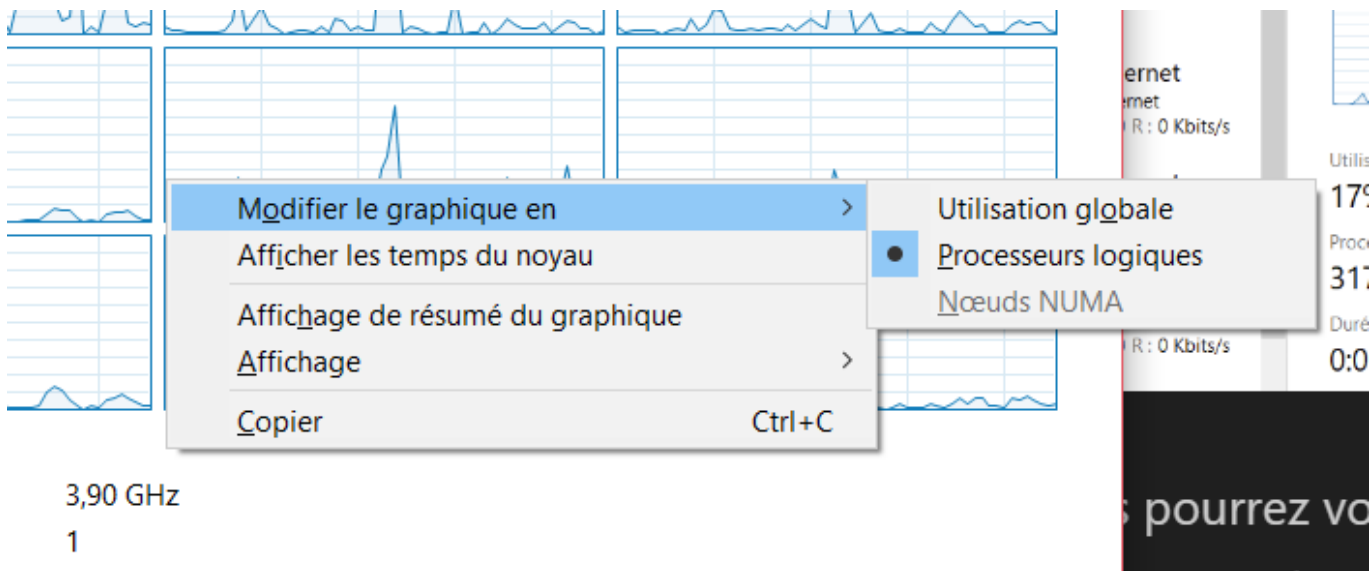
ernet
ernet
R : 0 Kbits/s

Modifier le graphique en
Afficher les temps du noyau
Affichage de résumé du graphique
Affichage
Copier Ctrl+C

Utilisation globale
Processeurs logiques
Nœuds NUMA

R : 0 Kbits/s

Utilis
17
Proce
317
Duré
0:0

3,90 GHz
1

s pourrez vo